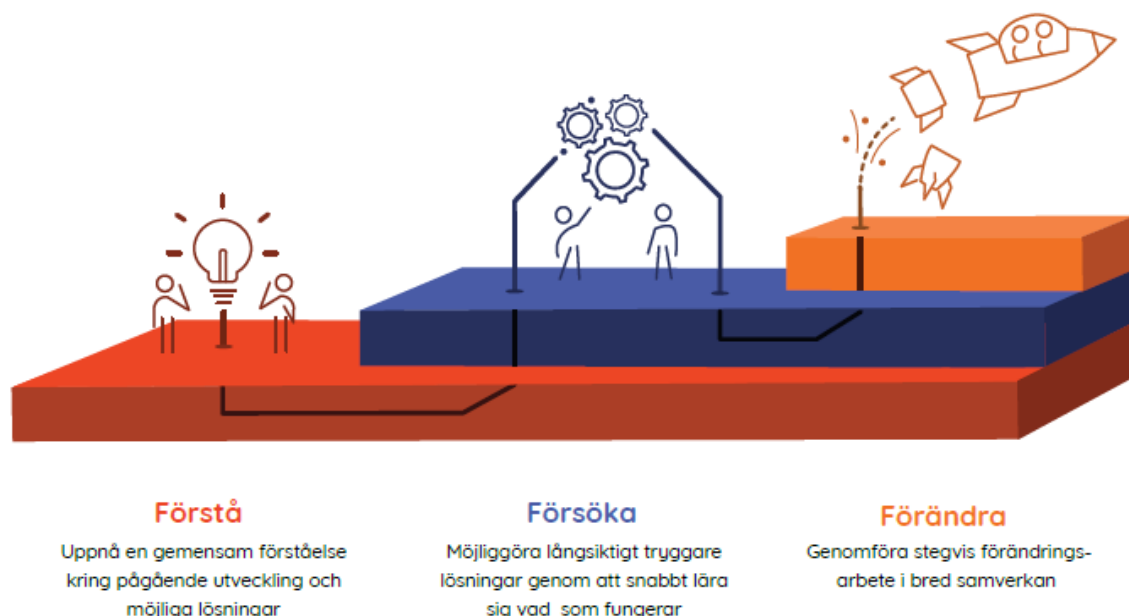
Förstå

Uppnå en gemensam förståelse kring pågående utveckling och möjliga lösningar

Försöka

Möjliggöra långsiktigt tryggare lösningar genom att snabbt lära sig vad som fungerar

Förändra

Genomföra stegvis förändrings-arbete i bred samverkan